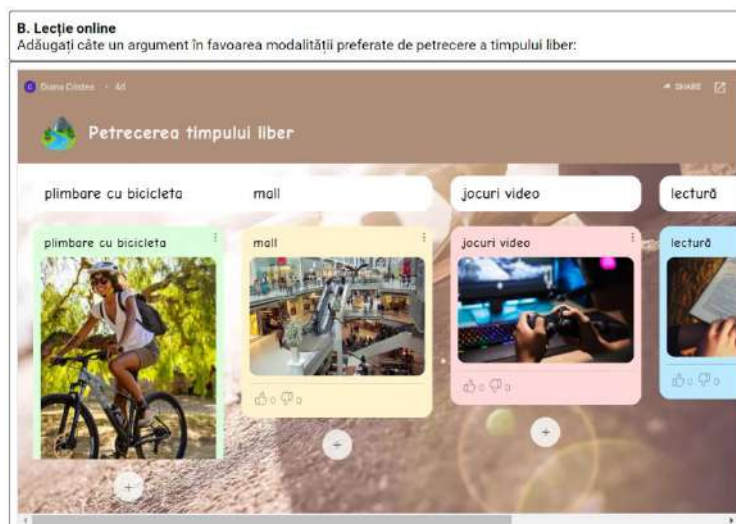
B. Lecție online
Adăugați câte un argument în favoarea modalității preferate de petrecere a timpului liber:

Diana Cristea • 4d

SHARE

Petrecerea timpului liber

plimbare cu bicicleta

mall

jocuri video

lectură

plimbare cu bicicleta

mall

jocuri video

lectură

0 0

0 0

0 0

+

+

+